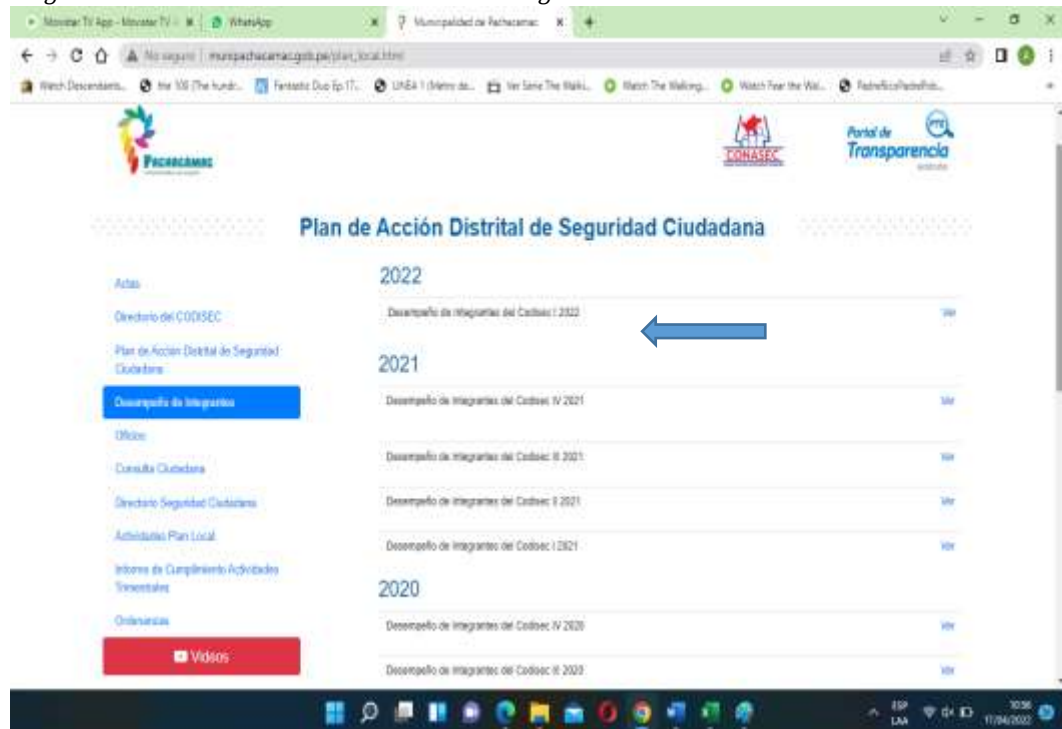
Movistar TV App - Movistar TV | WhatsApp | Municipalidad de Pachacamac

No seguro | munipachacamac.gob.pe/plan_local.html

Watch Descendants... | the 100 (The hundr... | Fantastic Duo Ep 17... | UNBA 1 (Metro de... | Ver Serie The Walki... | Watch The Walking... | Watch Fear the Wal... | PadreRicoPadrePob...

PACHACÁMAC

CONASEC

Portal de Transparencia

Plan de Acción Distrital de Seguridad Ciudadana

Actas

Directorio del CODISEC

Plan de Acción Distrital de Seguridad Ciudadana

Desempeño de Integrantes

Oficios

Consulta Ciudadana

Directorio Seguridad Ciudadana

Actividades Plan Local

Informe de Cumplimiento Actividades Trimestrales

Ordenanzas

Videos

2022

Desempeño de Integrantes del Codisec I 2022 Ver

2021

Desempeño de Integrantes del Codisec IV 2021 Ver

Desempeño de Integrantes del Codisec III 2021 Ver

Desempeño de Integrantes del Codisec II 2021 Ver

Desempeño de Integrantes del Codisec I 2021 Ver

2020

Desempeño de Integrantes del Codisec IV 2020 Ver

Desempeño de Integrantes del Codisec III 2020 Ver

ESP LAA 10:56 17/04/2022